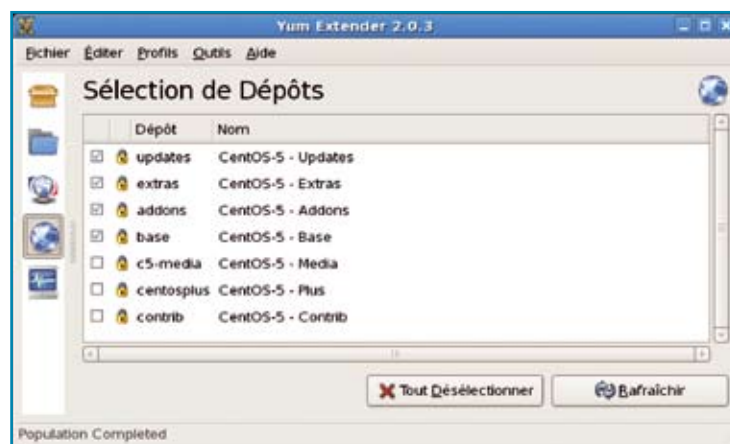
Yum Extender 2.0.3

Fichier Éditer Profils Outils Aide

Sélection de Dépôts

| Dépôt | Nom |
|---|---|
| updates | CentOS-5 - Updates |
| extras | CentOS-5 - Extras |
| addons | CentOS-5 - Addons |
| base | CentOS-5 - Base |
| c5-media | CentOS-5 - Media |
| centosplus | CentOS-5 - Plus |
| contrib | CentOS-5 - Contrib |

Tout Désélectionner

Rafraîchir

Population Completed